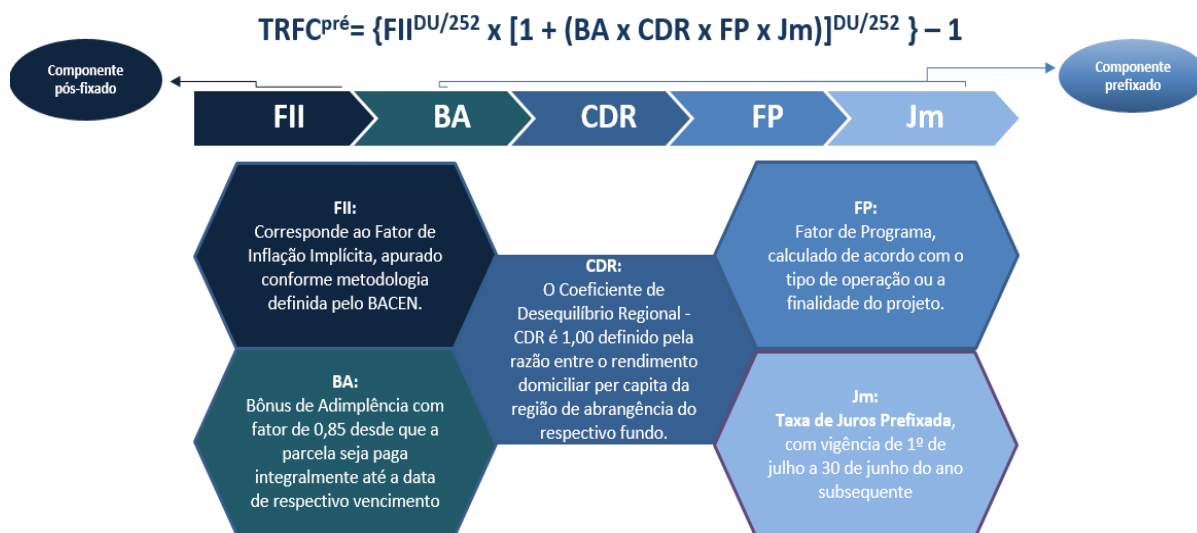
$TRFC^{pré} = \{FII^{DU/252} \times [1 + (BA \times CDR \times FP \times Jm)]^{DU/252}\} - 1$

Componente pós-fixado

Componente prefixado

FII

BA

CDR

FP

Jm

FII:
Corresponde ao Fator de Inflação Implícita, apurado conforme metodologia definida pelo BACEN.

BA:
Bônus de Adimplência com fator de 0,85 desde que a parcela seja paga integralmente até a data de respectivo vencimento

CDR:
O Coeficiente de Desequilíbrio Regional - CDR é 1,00 definido pela razão entre o rendimento domiciliar per capita da região de abrangência do respectivo fundo.

FP:
Fator de Programa, calculado de acordo com o tipo de operação ou a finalidade do projeto.

Jm:
Taxa de Juros Prefixada, com vigência de 1º de julho a 30 de junho do ano subsequente